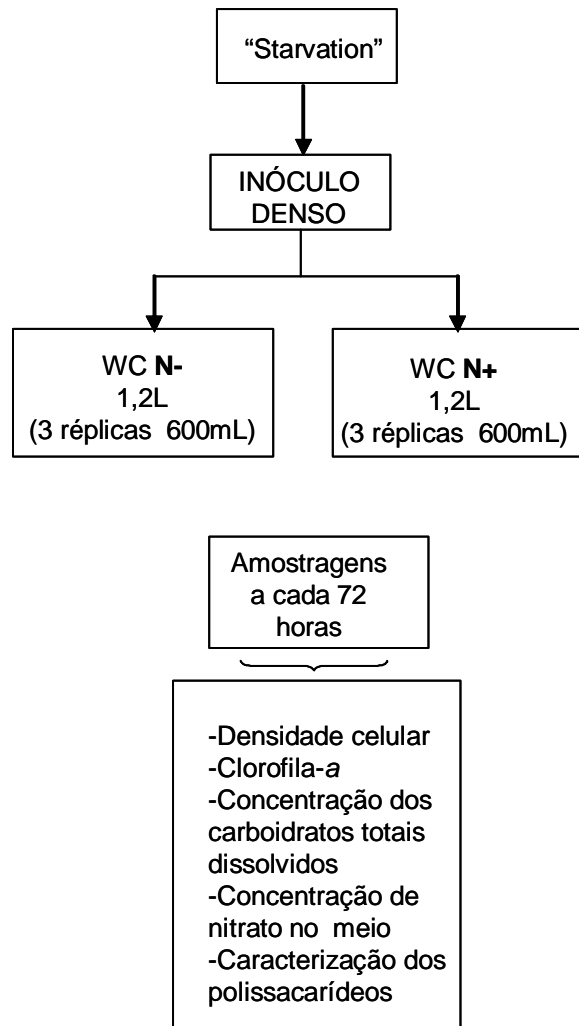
"Starvation"

INÓCULO DENSO

WC **N-**
1,2L
(3 réplicas 600mL)

WC **N+**
1,2L
(3 réplicas 600mL)

Amostragens a cada 72 horas

-Densidade celular
-Clorofila-*a*
-Concentração dos carboidratos totais dissolvidos
-Concentração de nitrato no meio
-Caracterização dos polissacarídeos